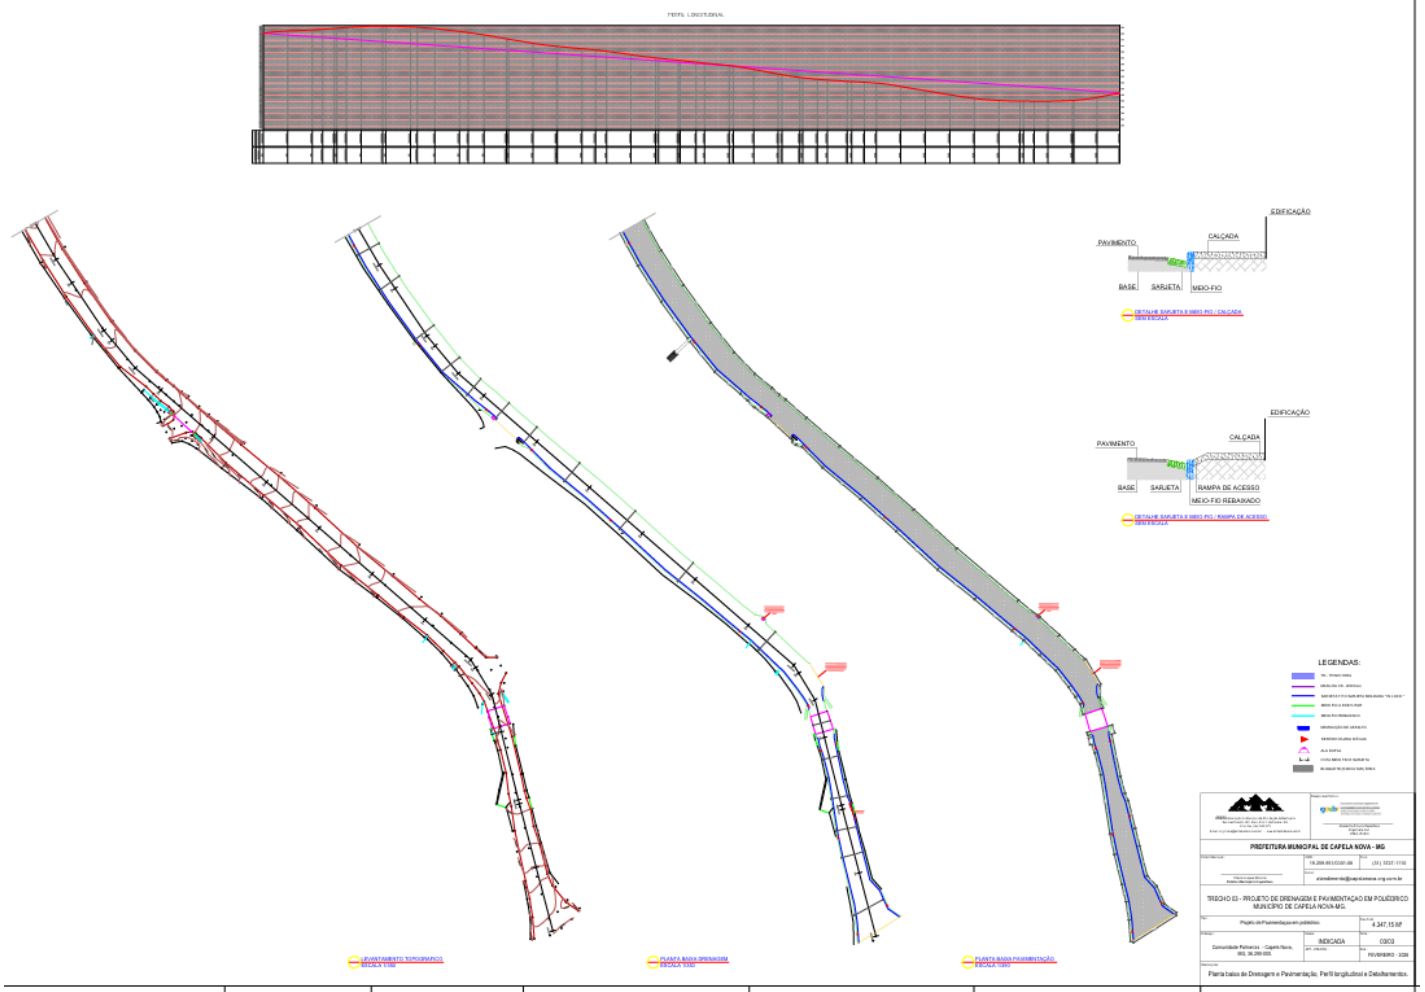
PERFIL LONGITUDINAL

EDIFICAÇÃO
PAVIMENTO
CALÇADA
BASE
SARJETA
MEIO-FIO

DETALHE SARJETA E MEIO-FIO / CALÇADA
SEM ESCALA

EDIFICAÇÃO
PAVIMENTO
CALÇADA
BASE
SARJETA
RAMPA DE ACESSO
MEIO-FIO REBAIXADO

DETALHE SARJETA E MEIO-FIO / RAMPA DE ACESSO
SEM ESCALA

LEGENDAS:

PREFEITURA MUNICIPAL DE CAPELA NOVA - MG

TRECHO 03 - PROJETO DE DRENAGEM E PAVIMENTAÇÃO EM POLIÉDRICO MUNICÍPIO DE CAPELA NOVA-MG.

Projeto de Pavimentação em poliédrico.

4.347,15 M²

Comunidade Palmeiras - Capela Nova, MG, 36.290-000.

INDICADA

03/03

FEVEREIRO - 2024

(31) 3727-1110

Planta baixa de Drenagem e Pavimentação, Perfil longitudinal e Detalhamentos.

LEVANTAMENTO TOPOGRÁFICO
ESCALA 1:000

PLANTA BAIXA DRENAGEM
ESCALA 1:000

PLANTA BAIXA PAVIMENTAÇÃO
ESCALA 1:000